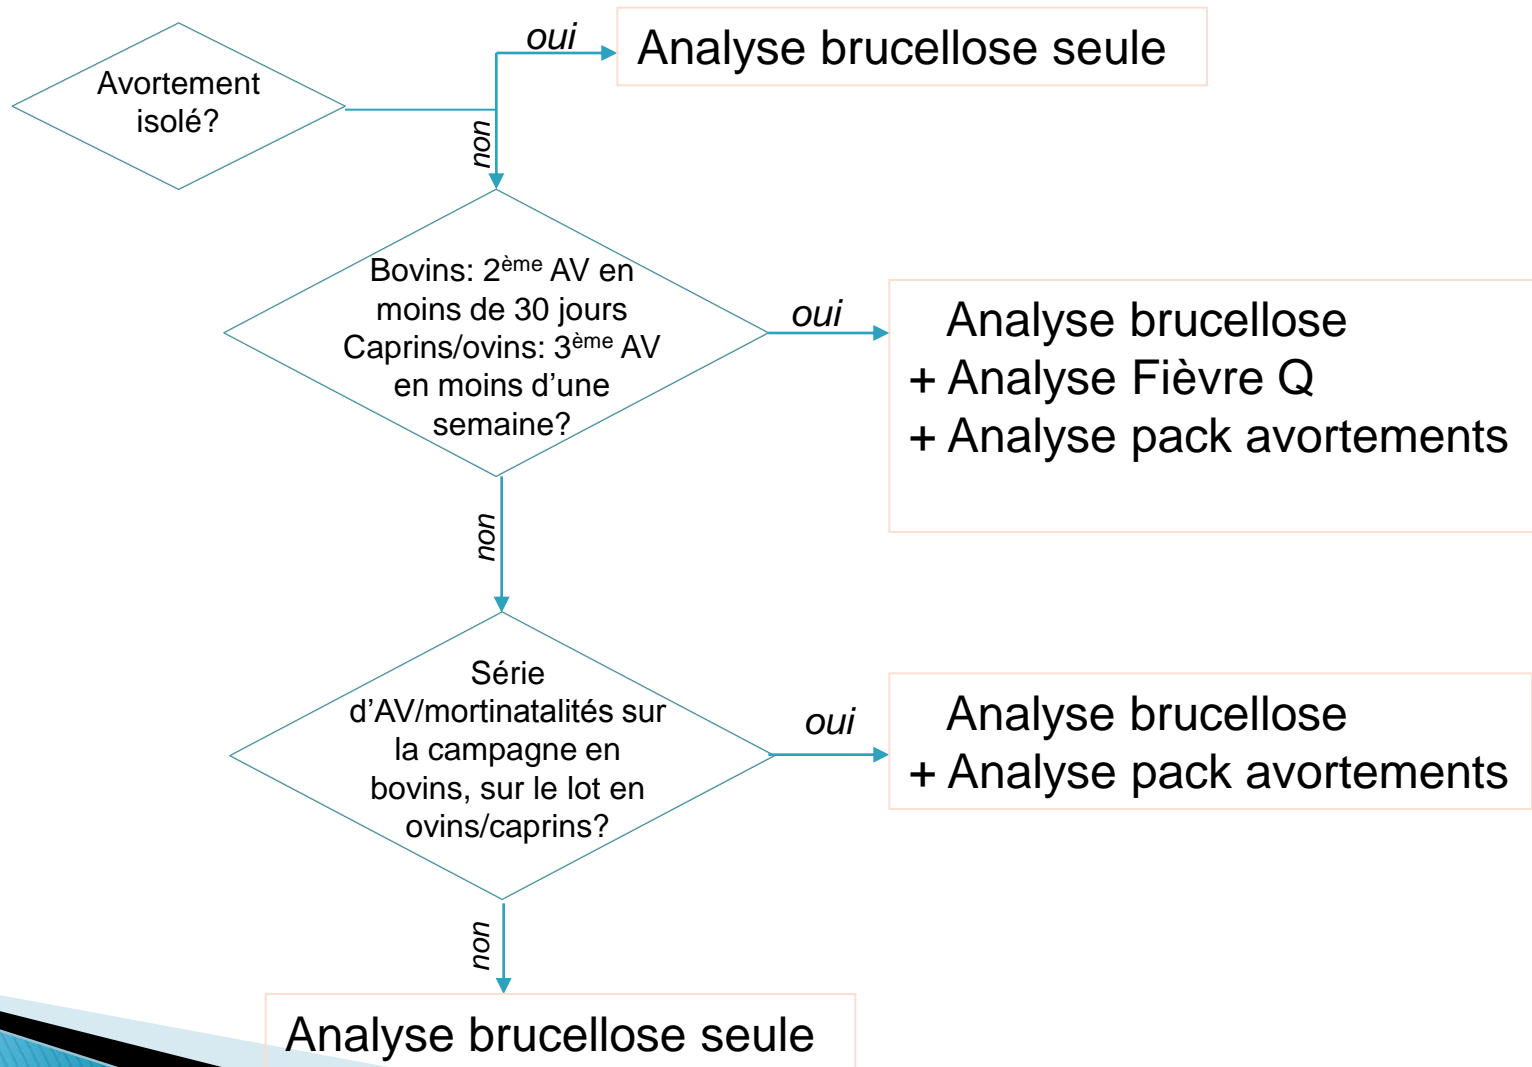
Avortement isolé?

oui

Analyse brucellose seule

non

Bovins: 2$^{ème}$ AV en moins de 30 jours Caprins/ovins: 3$^{ème}$ AV en moins d'une semaine?

oui

Analyse brucellose
+ Analyse Fièvre Q
+ Analyse pack avortements

non

Série d'AV/mortinatalités sur la campagne en bovins, sur le lot en ovins/caprins?

oui

Analyse brucellose
+ Analyse pack avortements

non

Analyse brucellose seule